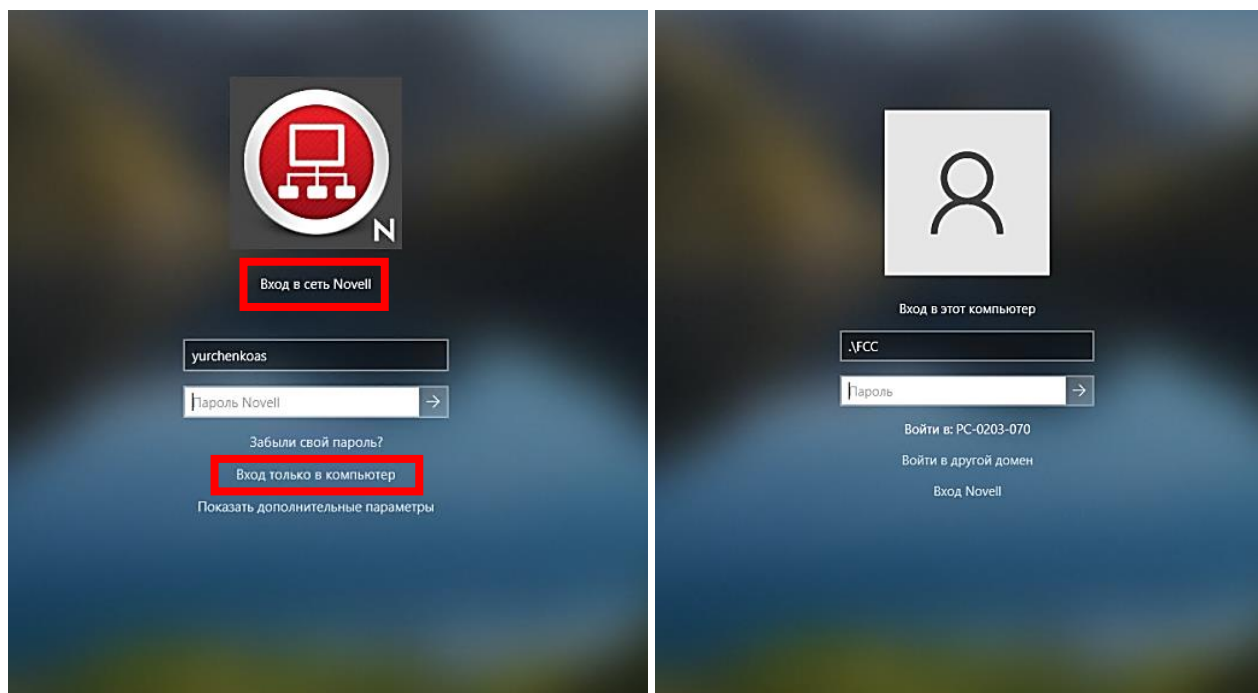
N

Вход в сеть Novell

yurchenkoas

Пароль Novell

Забыли свой пароль?

Вход только в компьютер

Показать дополнительные параметры

Вход в этот компьютер

.\FCC

Пароль

Войти в: PC-0203-070

Войти в другой домен

Вход Novell